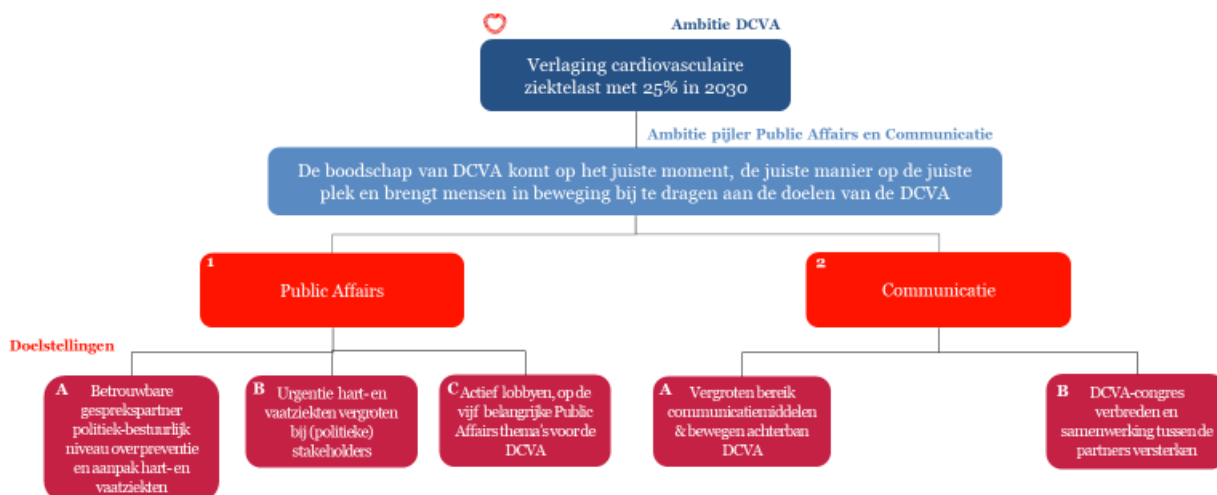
Ambitie DCVA

Verlaging cardiovasculaire ziektelast met 25% in 2030

Ambitie pijler Public Affairs en Communicatie

De boodschap van DCVA komt op het juiste moment, de juiste manier op de juiste plek en brengt mensen in beweging bij te dragen aan de doelen van de DCVA

1 Public Affairs

2 Communicatie

Doelstellingen

A Betrouwbare gesprekspartner politiek-bestuurlijk niveau over preventie en aanpak hart- en vaatziekten

B Urgentie hart- en vaatziekten vergroten bij (politieke) stakeholders

C Actief lobbyen, op de vijf belangrijke Public Affairs thema's voor de DCVA

A Vergroten bereik communicatiemiddelen & bewegen achterban DCVA

B DCVA-congres verbreden en samenwerking tussen de partners versterken